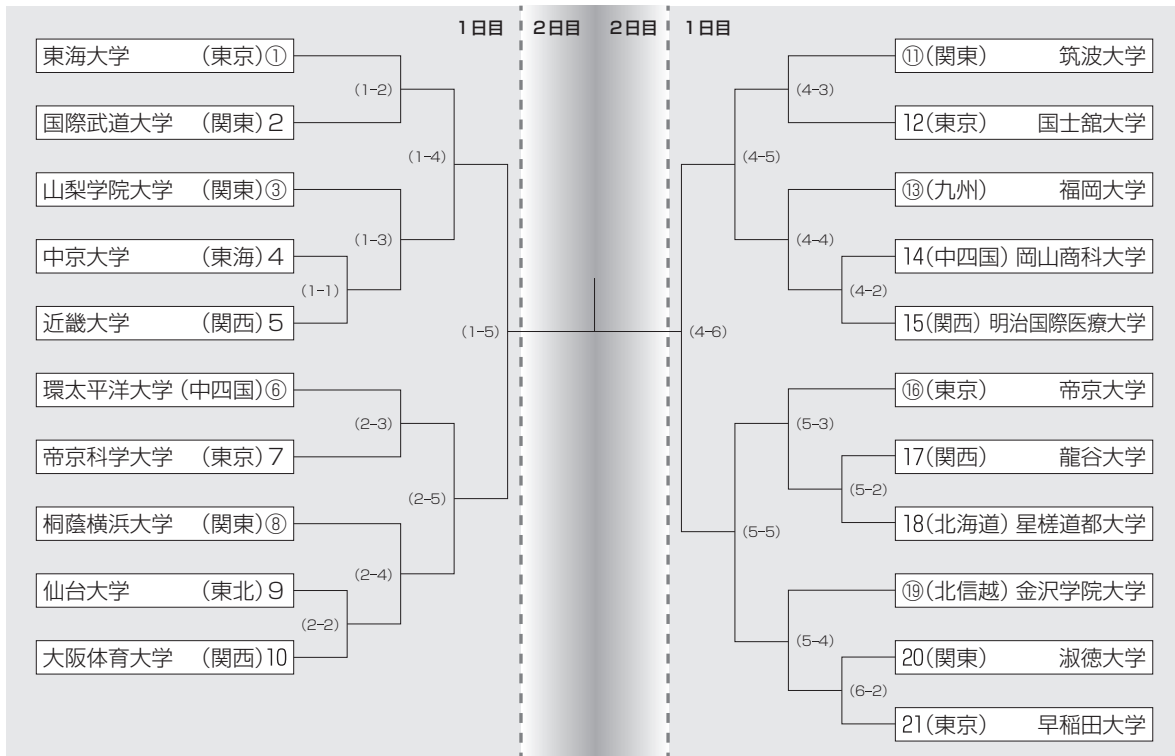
1日目　2日目　2日目　1日目

東海大学 （東京）①
国際武道大学 （関東）2
山梨学院大学 （関東）③
中京大学 （東海）4
近畿大学 （関西）5
環太平洋大学（中四国）⑥
帝京科学大学 （東京）7
桐蔭横浜大学 （関東）⑧
仙台大学 （東北）9
大阪体育大学 （関西）10

(1-2)
(1-4)
(1-3)
(1-1)
(1-5)
(2-3)
(2-5)
(2-4)
(2-2)

⑪（関東） 筑波大学
12（東京） 国士舘大学
⑬（九州） 福岡大学
14（中四国） 岡山商科大学
15（関西） 明治国際医療大学
⑯（東京） 帝京大学
17（関西） 龍谷大学
18（北海道） 星槎道都大学
⑲（北信越） 金沢学院大学
20（関東） 淑徳大学
21（東京） 早稲田大学

(4-3)
(4-5)
(4-4)
(4-2)
(4-6)
(5-3)
(5-2)
(5-5)
(5-4)
(6-2)